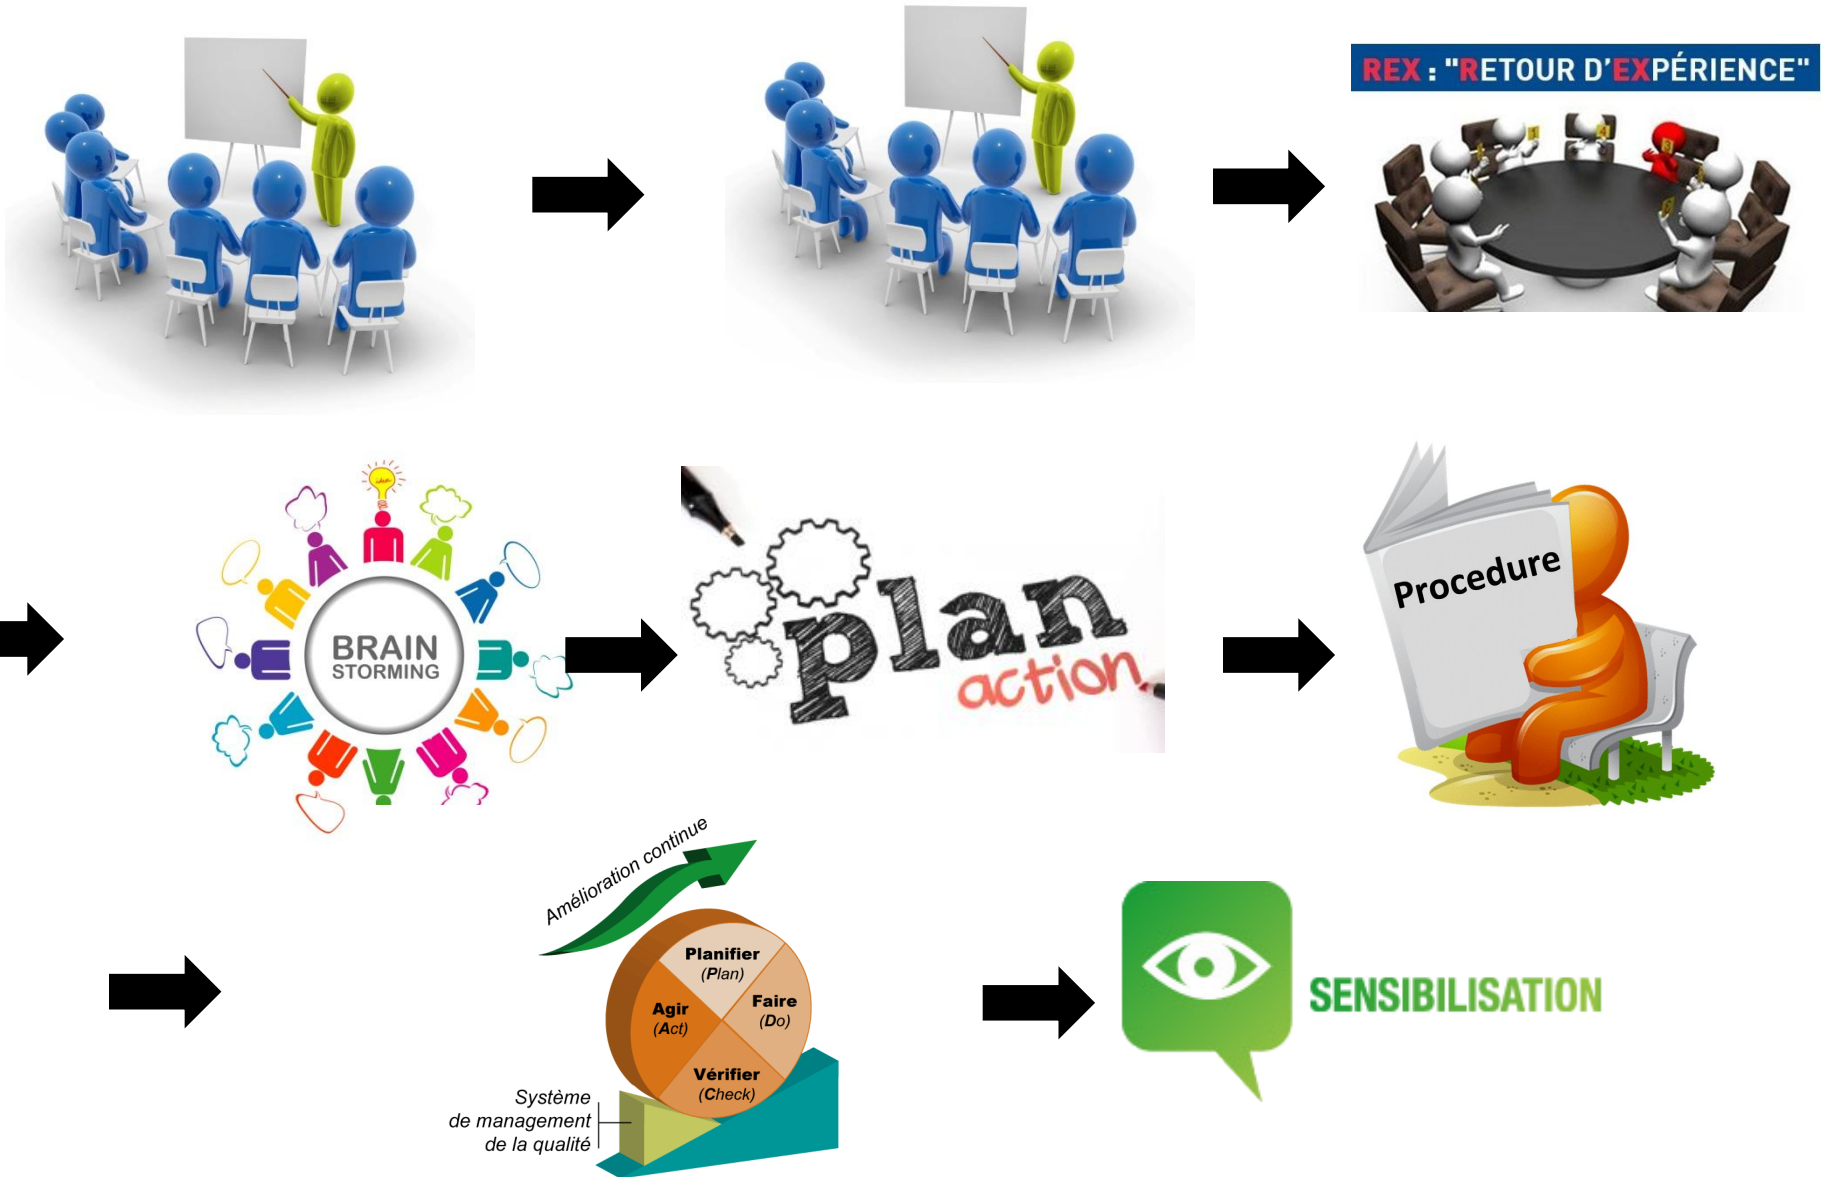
REX : "RETOUR D'EXPÉRIENCE"

BRAIN STORMING

plan action

Procedure

Amélioration continue

Planifier (Plan)

Faire (Do)

Vérifier (Check)

Agir (Act)

Système de management de la qualité

SENSIBILISATION